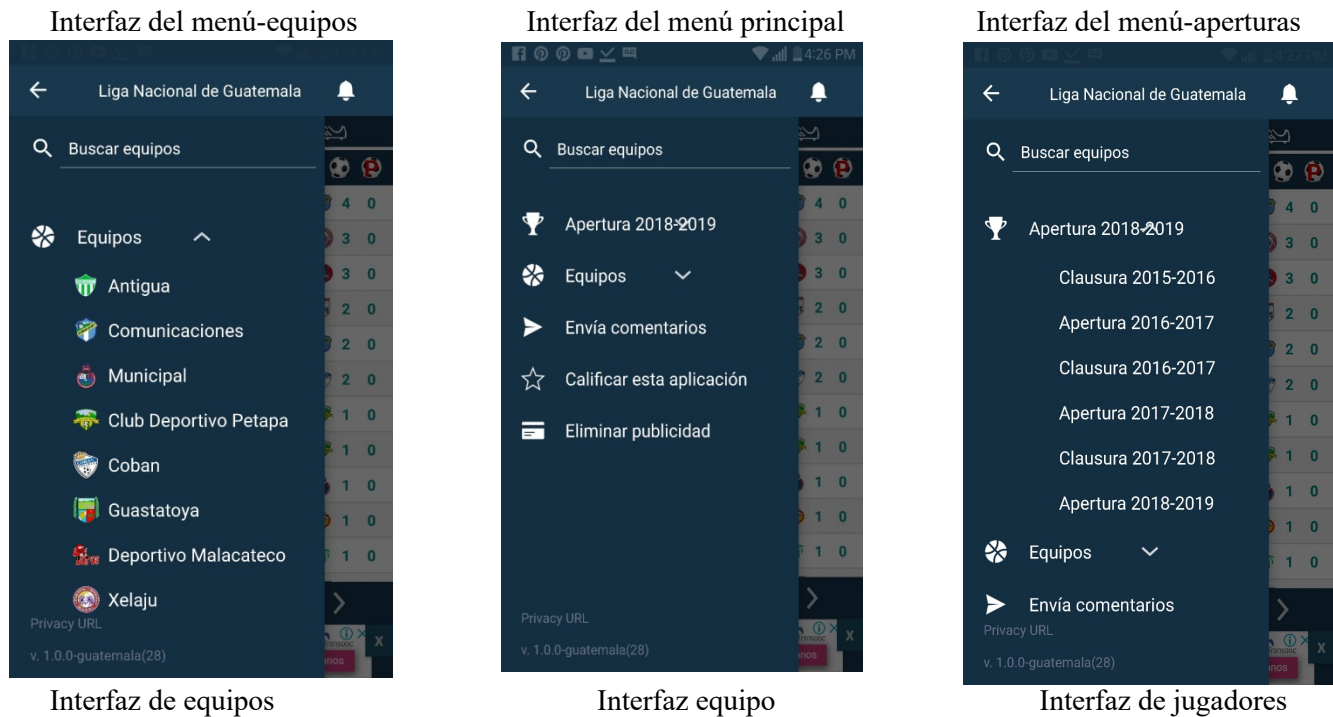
Interfaz del menú-equipos

Liga Nacional de Guatemala

Buscar equipos

Equipos

Antigua

Comunicaciones

Municipal

Club Deportivo Petapa

Coban

Guastatoya

Deportivo Malacateco

Xelaju

Privacy URL

v. 1.0.0-guatemala(28)

Interfaz de equipos

Interfaz del menú principal

4:26 PM

Liga Nacional de Guatemala

Buscar equipos

Apertura 2018-2019

Equipos

Envía comentarios

Calificar esta aplicación

Eliminar publicidad

Privacy URL

v. 1.0.0-guatemala(28)

Interfaz equipo

Interfaz del menú-aperturas

Liga Nacional de Guatemala

Buscar equipos

Apertura 2018-2019

Clausura 2015-2016

Apertura 2016-2017

Clausura 2016-2017

Apertura 2017-2018

Clausura 2017-2018

Apertura 2018-2019

Equipos

Envía comentarios

Privacy URL

v. 1.0.0-guatemala(28)

Interfaz de jugadores